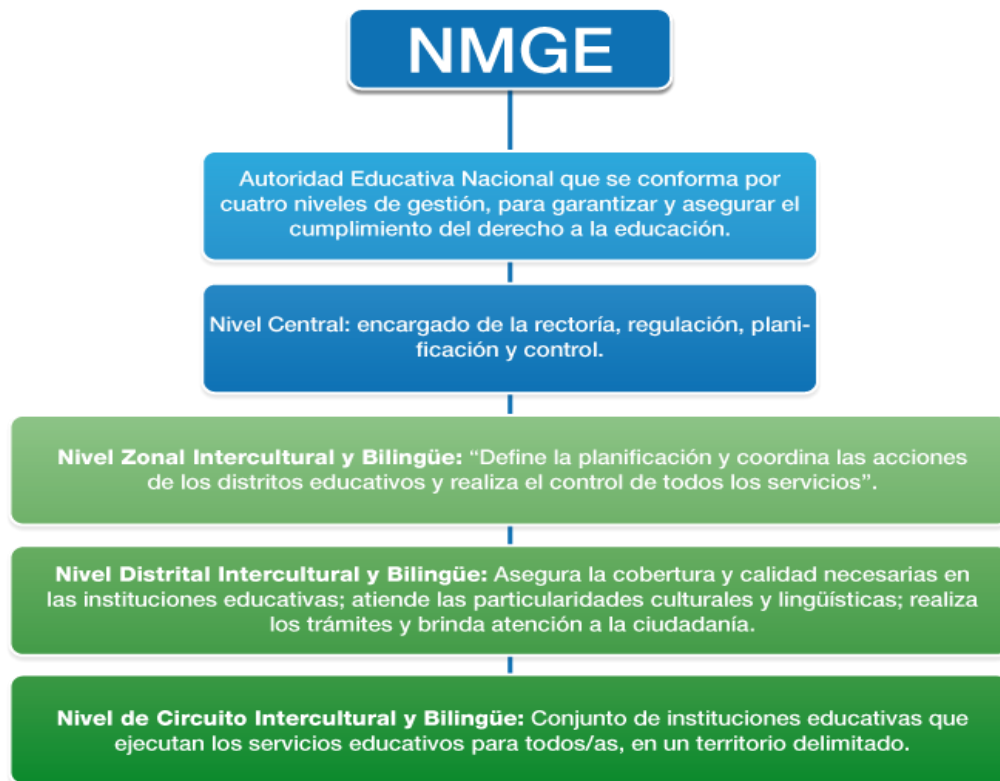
NMGE

Autoridad Educativa Nacional que se conforma por cuatro niveles de gestión, para garantizar y asegurar el cumplimiento del derecho a la educación.

Nivel Central: encargado de la rectoría, regulación, planificación y control.

Nivel Zonal Intercultural y Bilingüe: "Define la planificación y coordina las acciones de los distritos educativos y realiza el control de todos los servicios".

Nivel Distrital Intercultural y Bilingüe: Asegura la cobertura y calidad necesarias en las instituciones educativas; atiende las particularidades culturales y lingüísticas; realiza los trámites y brinda atención a la ciudadanía.

Nivel de Circuito Intercultural y Bilingüe: Conjunto de instituciones educativas que ejecutan los servicios educativos para todos/as, en un territorio delimitado.